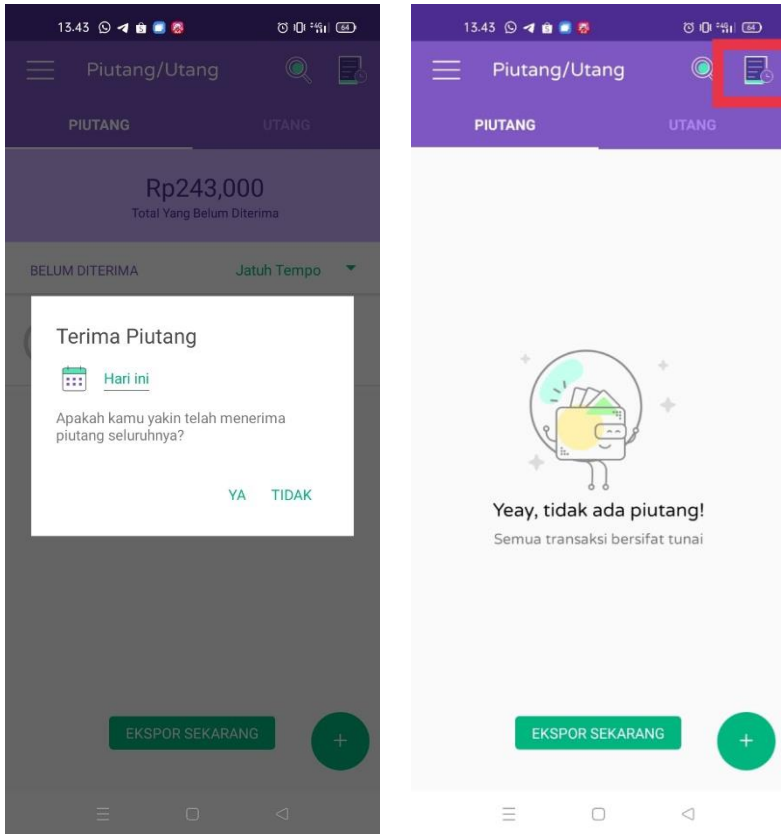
13.43

Piutang/Utang

PIUTANG

UTANG

Rp243,000

Total Yang Belum Diterima

BELUM DITERIMA

Jatuh Tempo

Terima Piutang

Hari ini

Apakah kamu yakin telah menerima piutang seluruhnya?

YA

TIDAK

EKSPOR SEKARANG

+

13.43

Piutang/Utang

PIUTANG

UTANG

Yeay, tidak ada piutang!

Semua transaksi bersifat tunai

EKSPOR SEKARANG

+